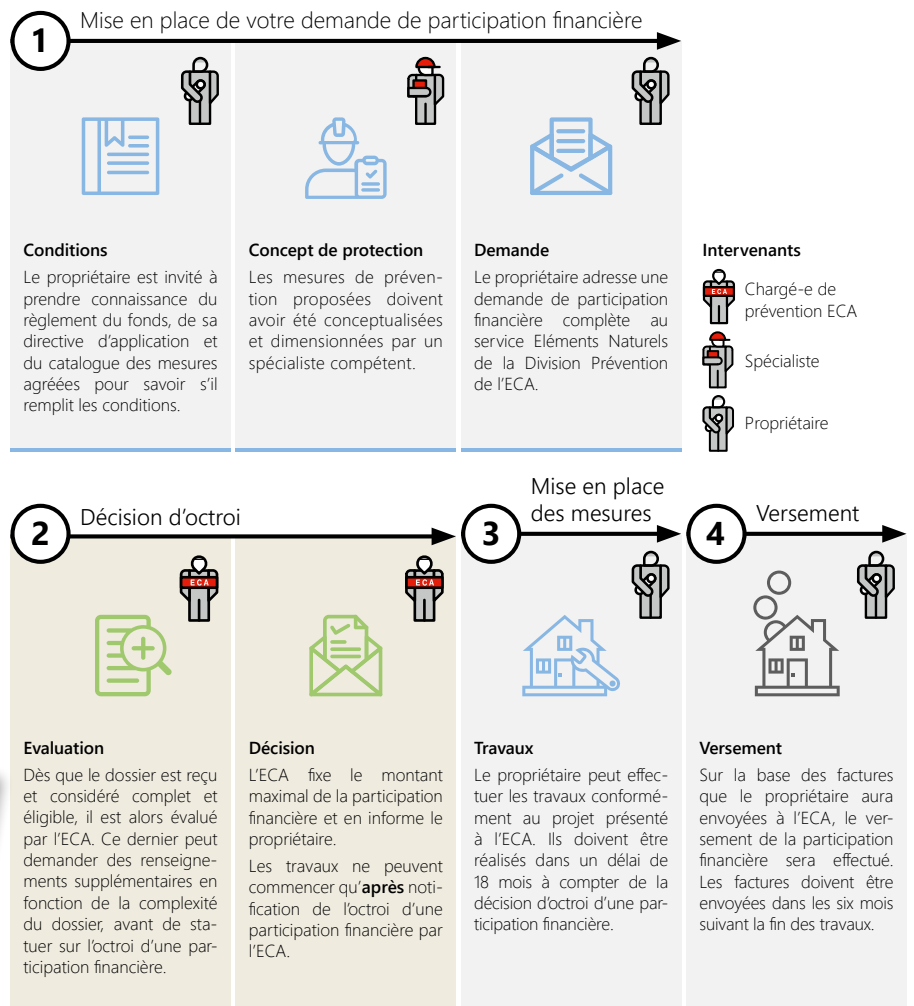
1 Mise en place de votre demande de participation financière

Conditions
Le propriétaire est invité à prendre connaissance du règlement du fonds, de sa directive d'application et du catalogue des mesures agréées pour savoir s'il remplit les conditions.

Concept de protection
Les mesures de prévention proposées doivent avoir été conceptualisées et dimensionnées par un spécialiste compétent.

Demande
Le propriétaire adresse une demande de participation financière complète au service Eléments Naturels de la Division Prévention de l'ECA.

Intervenants
ECA Chargé-e de prévention ECA
Spécialiste
Propriétaire

2 Décision d'octroi

ECA

ECA

Evaluation
Dès que le dossier est reçu et considéré complet et éligible, il est alors évalué par l'ECA. Ce dernier peut demander des renseignements supplémentaires en fonction de la complexité du dossier, avant de statuer sur l'octroi d'une participation financière.

Décision
L'ECA fixe le montant maximal de la participation financière et en informe le propriétaire.

Les travaux ne peuvent commencer qu'**après** notification de l'octroi d'une participation financière par l'ECA.

3 Mise en place des mesures

Travaux
Le propriétaire peut effectuer les travaux conformément au projet présenté à l'ECA. Ils doivent être réalisés dans un délai de 18 mois à compter de la décision d'octroi d'une participation financière.

4 Versement

Versement
Sur la base des factures que le propriétaire aura envoyées à l'ECA, le versement de la participation financière sera effectué. Les factures doivent être envoyées dans les six mois suivant la fin des travaux.